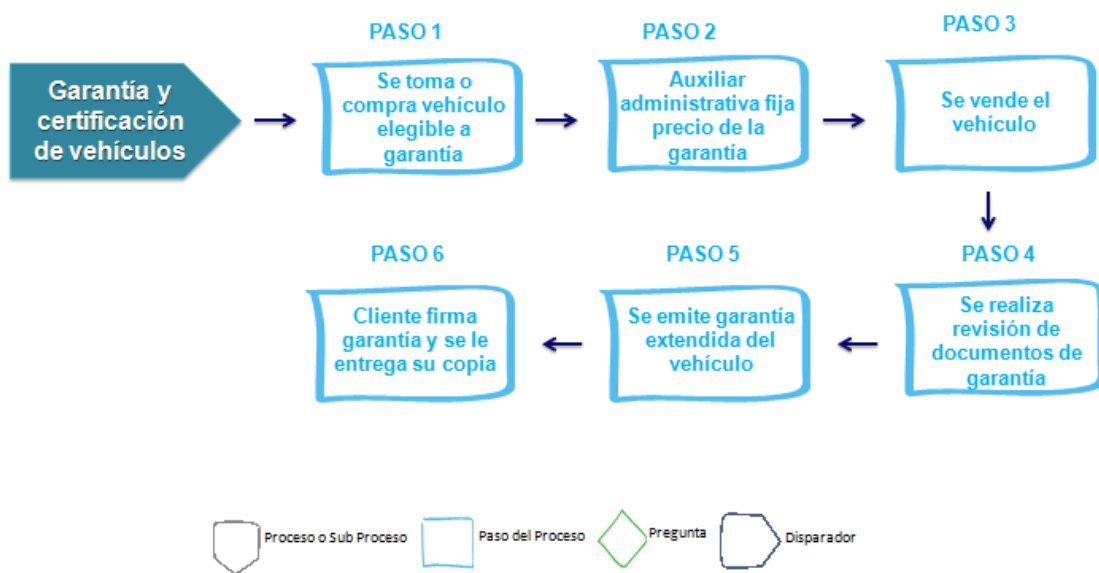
Garantía y certificación de vehículos

PASO 1

Se toma o compra vehículo elegible a garantía

PASO 2

Auxiliar administrativa fija precio de la garantía

PASO 3

Se vende el vehículo

PASO 4

Se realiza revisión de documentos de garantía

PASO 5

Se emite garantía extendida del vehículo

PASO 6

Cliente firma garantía y se le entrega su copia

Proceso o Sub Proceso

Paso del Proceso

Pregunta

Disparador